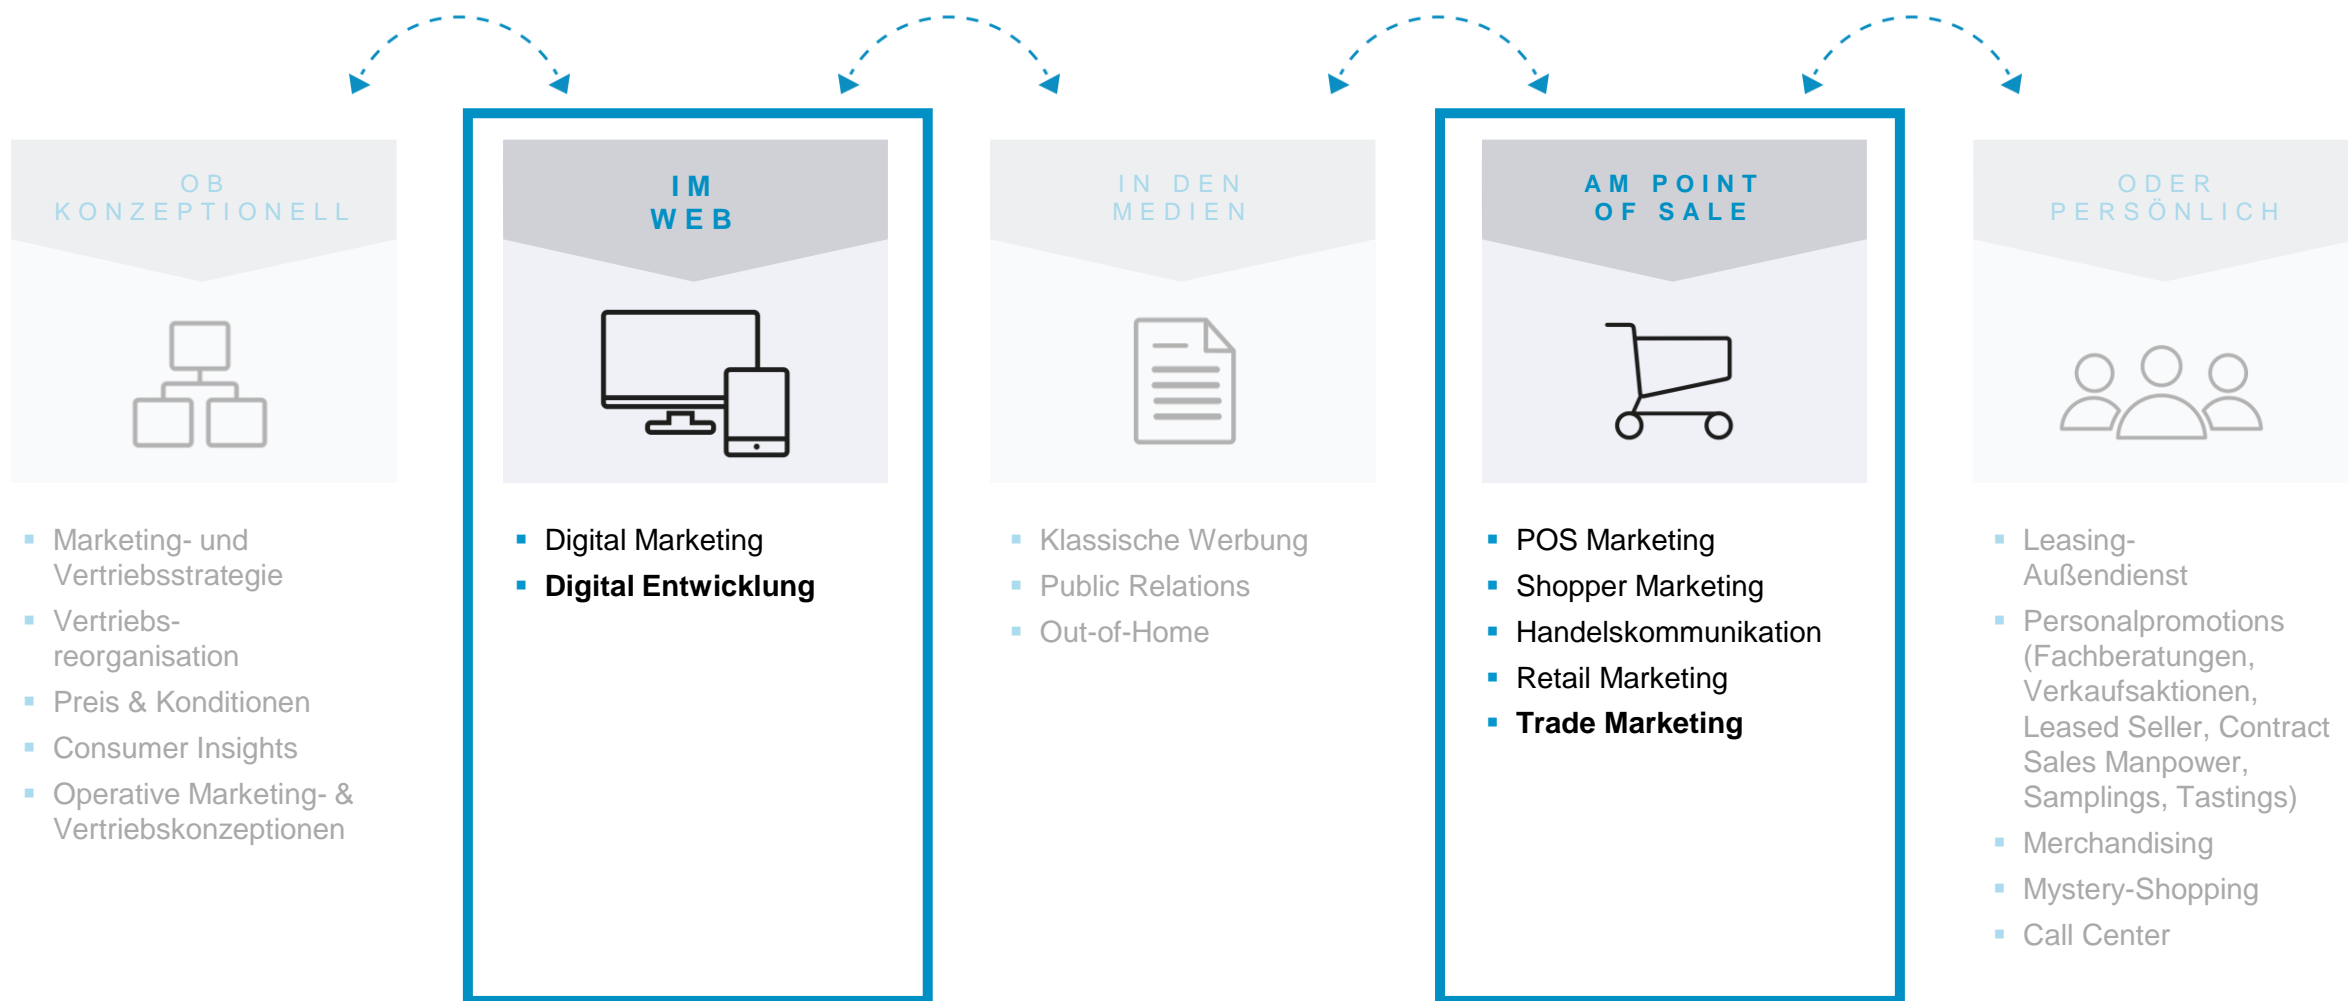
OB KONZEPTIONELL

- Marketing- und Vertriebsstrategie
- Vertriebs-reorganisation
- Preis & Konditionen
- Consumer Insights
- Operative Marketing- & Vertriebskonzeptionen

IM WEB

- Digital Marketing
- **Digital Entwicklung**

IN DEN MEDIEN

- Klassische Werbung
- Public Relations
- Out-of-Home

AM POINT OF SALE

- POS Marketing
- Shopper Marketing
- Handelskommunikation
- Retail Marketing
- **Trade Marketing**

ODER PERSÖNLICH

- Leasing-Außendienst
- Personalpromotions (Fachberatungen, Verkaufsaktionen, Leased Seller, Contract Sales Manpower, Samplings, Tastings)
- Merchandising
- Mystery-Shopping
- Call Center